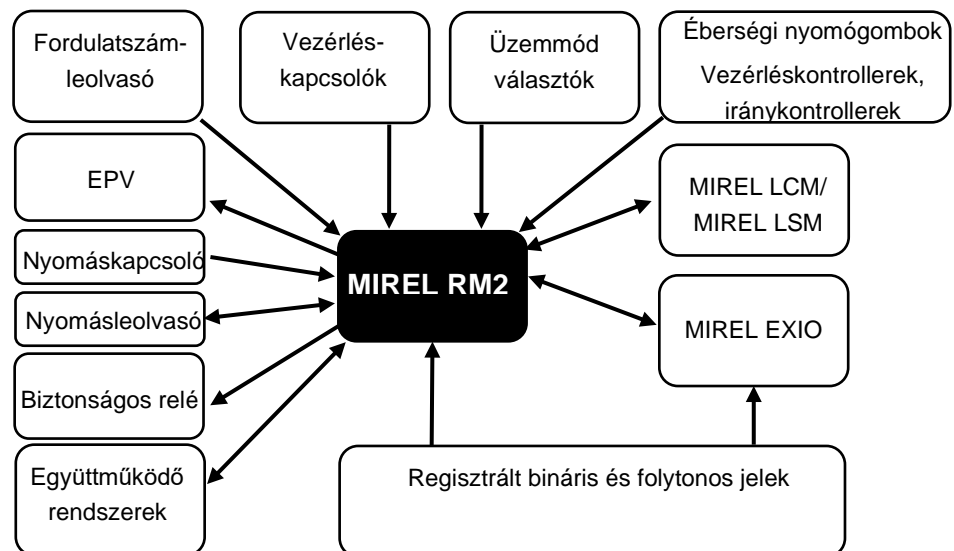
Fordulatszámleolvasó

Vezérléskapcsolók

Üzemmód választók

Éberségi nyomógombok
Vezérléskontrollerek, iránykontrollerek

EPV

MIREL LCM/ MIREL LSM

Nyomáskapcsoló

MIREL RM2

Nyomásleolvasó

MIREL EXIO

Biztonságos relé

Együttműködő rendszerek

Regisztrált bináris és folytonos jelek